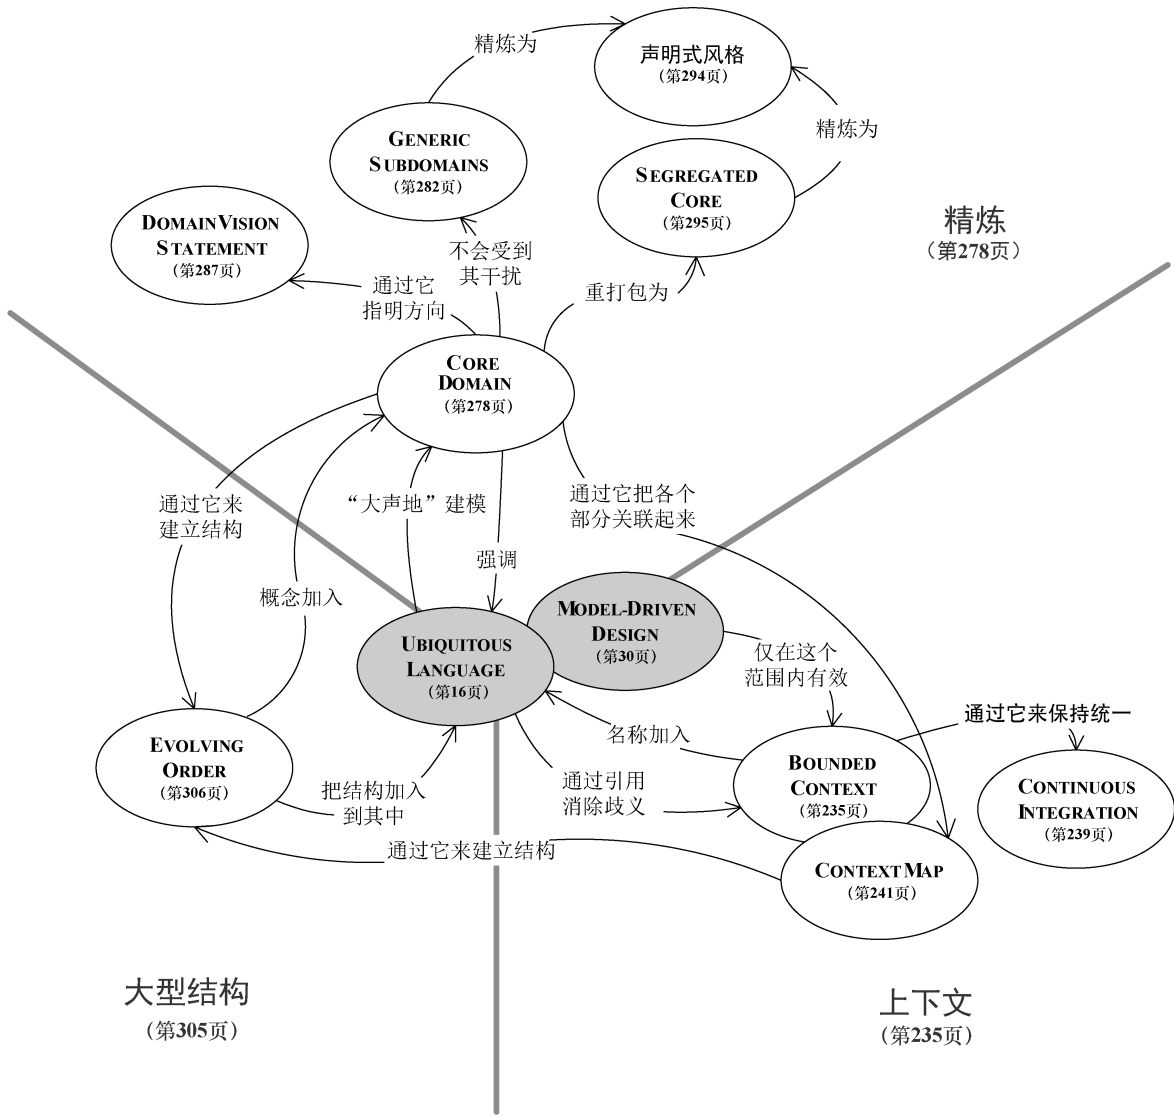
精炼为

声明式风格
（第294页）

GENERIC SUBDOMAINS
（第282页）

精炼为

SEGREGATED CORE
（第295页）

DOMAIN VISION STATEMENT
（第287页）

精炼
（第278页）

不会受到其干扰

通过它指明方向

重打包为

CORE DOMAIN
（第278页）

通过它来建立结构

“大声地”建模

通过它把各个部分关联起来

强调

概念加入

MODEL-DRIVEN DESIGN
（第30页）

UBIQUITOUS LANGUAGE
（第16页）

仅在这个范围内有效

名称加入

通过它来保持统一

EVOLVING ORDER
（第306页）

把结构加入到其中

通过引用消除歧义

BOUNDED CONTEXT
（第235页）

CONTINUOUS INTEGRATION
（第239页）

通过它来建立结构

CONTEXT MAP
（第241页）

大型结构
（第305页）

上下文
（第235页）